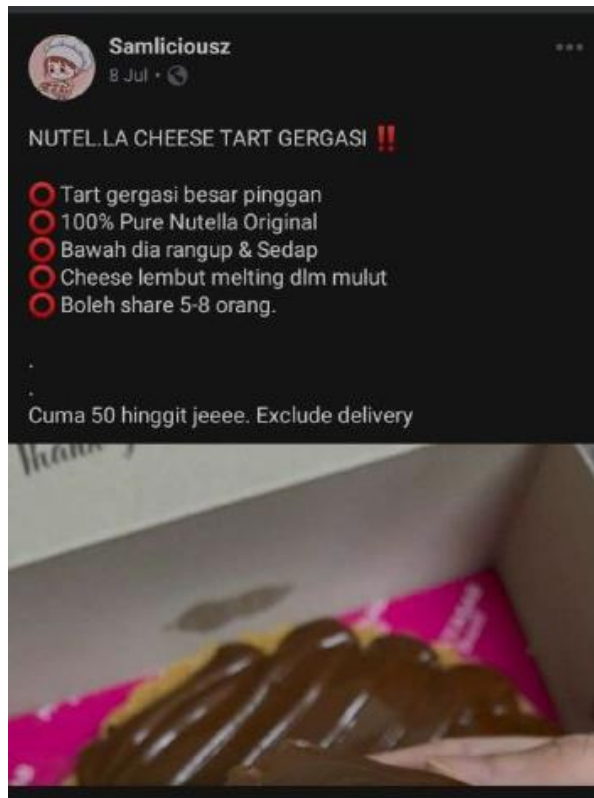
Samliciousz
8 Jul · 

NUTEL.LA CHEESE TART GERGASI ‼️

⭕ Tart gergasi besar pinggan
⭕ 100% Pure Nutella Original
⭕ Bawah dia rangup & Sedap
⭕ Cheese lembut melting dlm mulut
⭕ Boleh share 5-8 orang.

.
.
Cuma 50 hinggit jeeee. Exclude delivery

Thank y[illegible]